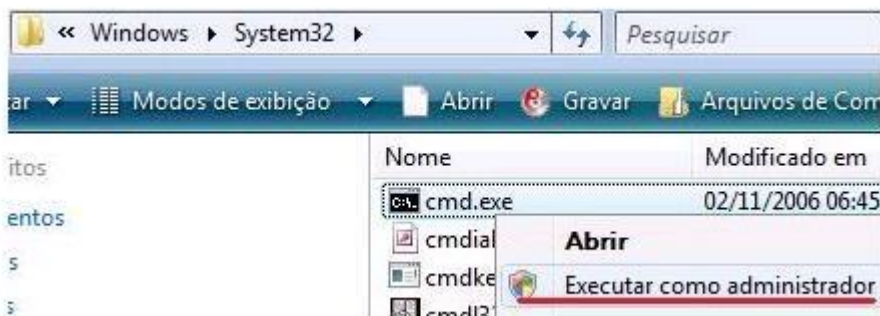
« Windows ▸ System32 ▸

Pesquisar

ar ▾ Modos de exibição ▾ Abrir Gravar Arquivos de Com

itos
entos
s
s

Nome
Modificado em

cmd.exe
02/11/2006 06:45

cmdial
cmdke
cmdl3

Abrir
Executar como administrador